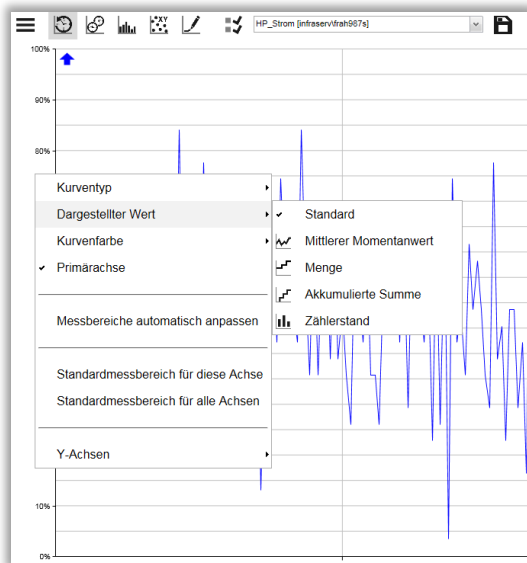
HP_Strom [infraserv\frah987s]

100%
90%
80%
10%
0%

Kurventyp
Dargestellter Wert
Kurvenfarbe
✔ Primärachse
Messbereiche automatisch anpassen
Standardmessbereich für diese Achse
Standardmessbereich für alle Achsen
Y-Achsen

✔ Standard
Mittlerer Momentanwert
Menge
Akkumulierte Summe
Zählerstand